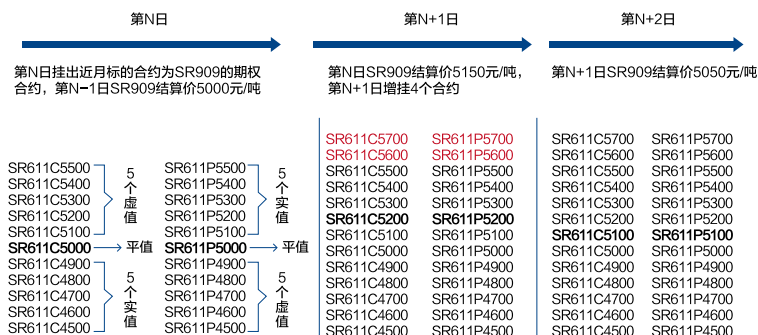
第N日

第N+1日

第N+2日

第N日挂出近月标的合约为SR909的期权合约，第N-1日SR909结算价5000元/吨

第N日SR909结算价5150元/吨，第N+1日增挂4个合约

第N+1日SR909结算价5050元/吨

SR611C5500
SR611C5400
SR611C5300
SR611C5200
SR611C5100
SR611C5000
SR611C4900
SR611C4800
SR611C4700
SR611C4600
SR611C4500

5个虚值

平值

5个实值

SR611P5500
SR611P5400
SR611P5300
SR611P5200
SR611P5100
SR611P5000
SR611P4900
SR611P4800
SR611P4700
SR611P4600
SR611P4500

5个实值

平值

5个虚值

SR611C5700
SR611C5600
SR611C5500
SR611C5400
SR611C5300
SR611C5200
SR611C5100
SR611C5000
SR611C4900
SR611C4800
SR611C4700
SR611C4600
SR611C4500

SR611P5700
SR611P5600
SR611P5500
SR611P5400
SR611P5300
SR611P5200
SR611P5100
SR611P5000
SR611P4900
SR611P4800
SR611P4700
SR611P4600
SR611P4500

SR611C5700
SR611C5600
SR611C5500
SR611C5400
SR611C5300
SR611C5200
SR611C5100
SR611C5000
SR611C4900
SR611C4800
SR611C4700
SR611C4600
SR611C4500

SR611P5700
SR611P5600
SR611P5500
SR611P5400
SR611P5300
SR611P5200
SR611P5100
SR611P5000
SR611P4900
SR611P4800
SR611P4700
SR611P4600
SR611P4500